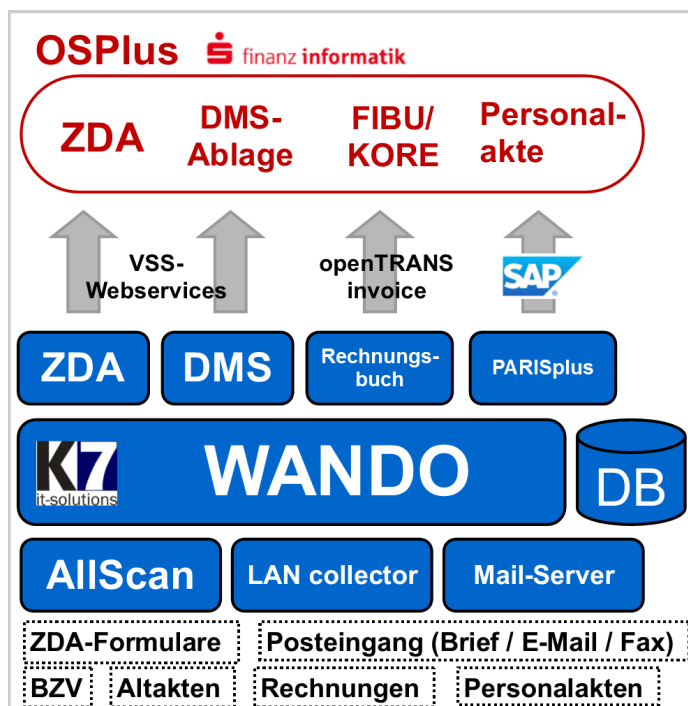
OSPlus
finanz informatik

ZDA
DMS-Ablage
FIBU/ KORE
Personalakte

VSS-Webservices
openTRANS invoice
SAP

ZDA
DMS
Rechnungsbuch
PARISplus

K7 it-solutions
WANDO
DB

AllScan
LAN collector
Mail-Server

ZDA-Formulare
Posteingang (Brief / E-Mail / Fax)
BZV
Altakten
Rechnungen
Personalakten